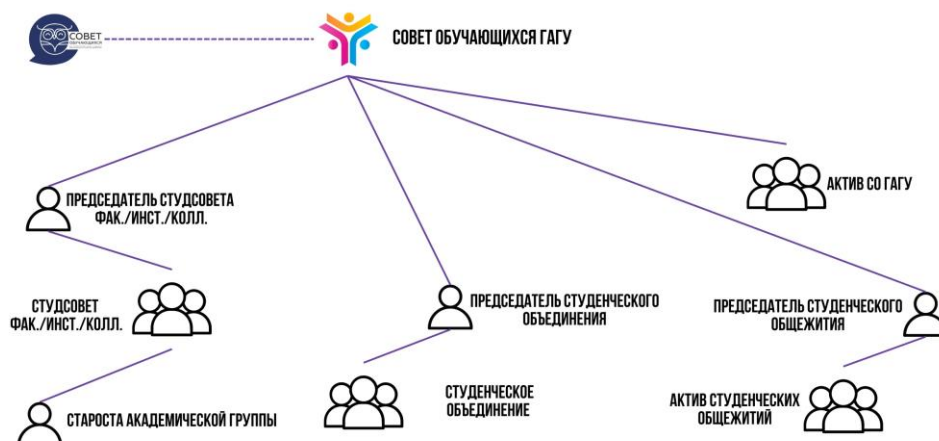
СОВЕТ ОБУЧАЮЩИХСЯ

СОВЕТ ОБУЧАЮЩИХСЯ ГАГУ

ПРЕДСЕДАТЕЛЬ СТУДСОВЕТА ФАК./ИНСТ./КОЛЛ.

АКТИВ СО ГАГУ

СТУДСОВЕТ ФАК./ИНСТ./КОЛЛ.

ПРЕДСЕДАТЕЛЬ СТУДЕНЧЕСКОГО ОБЪЕДИНЕНИЯ

ПРЕДСЕДАТЕЛЬ СТУДЕНЧЕСКОГО ОБЩЕЖИТИЯ

СТАРОСТА АКАДЕМИЧЕСКОЙ ГРУППЫ

СТУДЕНЧЕСКОЕ ОБЪЕДИНЕНИЕ

АКТИВ СТУДЕНЧЕСКИХ ОБЩЕЖИТИЙ